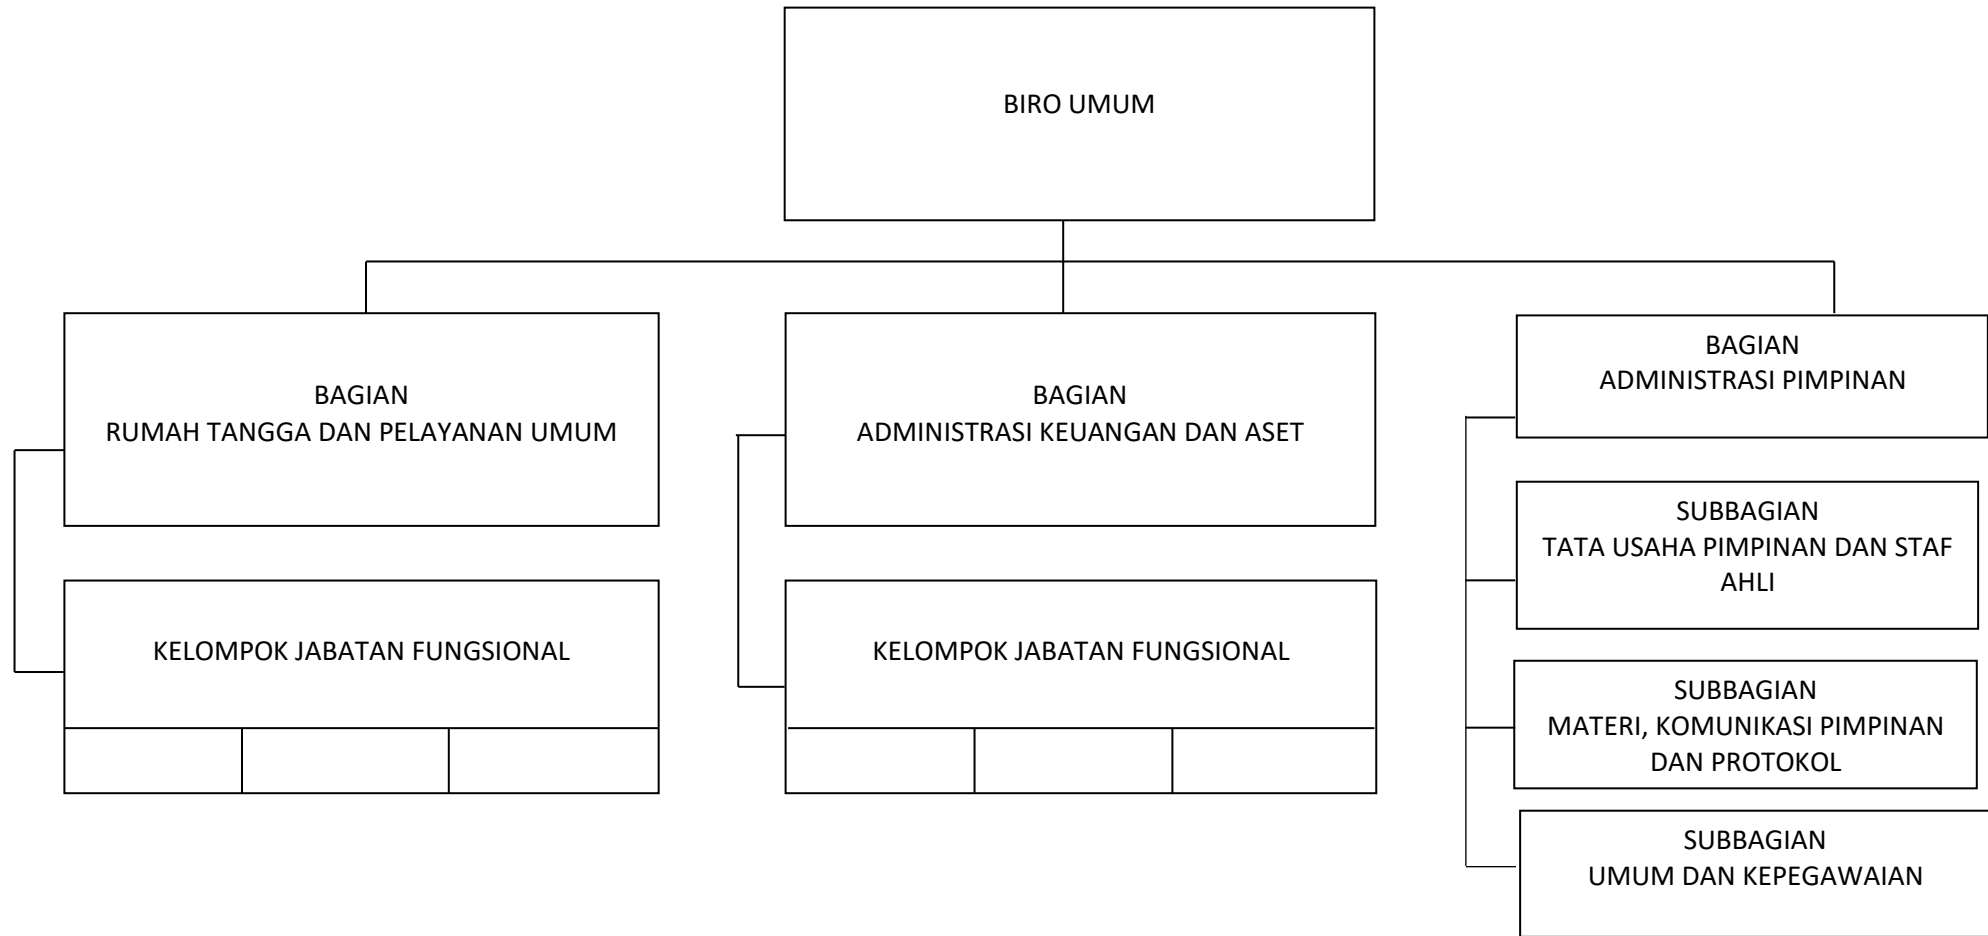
BIRO UMUM

BAGIAN
RUMAH TANGGA DAN PELAYANAN UMUM

KELOMPOK JABATAN FUNGSIONAL

BAGIAN
ADMINISTRASI KEUANGAN DAN ASET

KELOMPOK JABATAN FUNGSIONAL

BAGIAN
ADMINISTRASI PIMPINAN

SUBBAGIAN
TATA USAHA PIMPINAN DAN STAF AHLI

SUBBAGIAN
MATERI, KOMUNIKASI PIMPINAN DAN PROTOKOL

SUBBAGIAN
UMUM DAN KEPEGAWAIAN